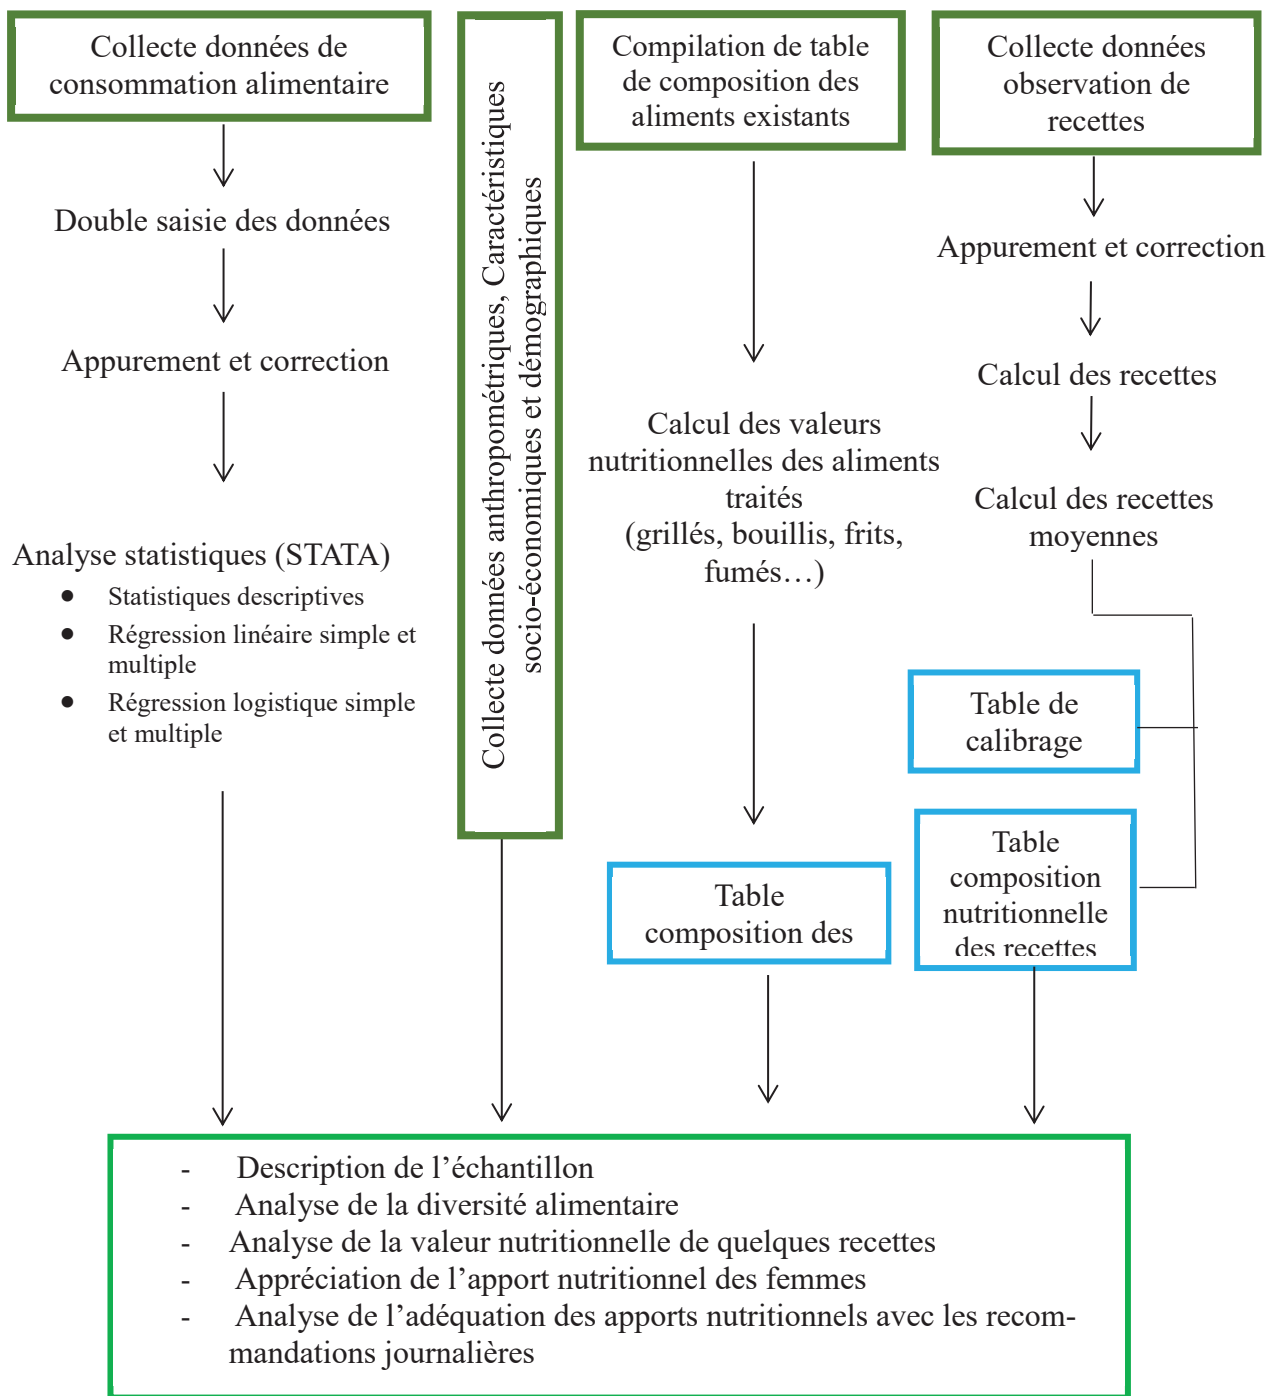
Collecte données de consommation alimentaire

Double saisie des données

Appurement et correction

Analyse statistiques (STATA)
- Statistiques descriptives
- Régression linéaire simple et multiple
- Régression logistique simple et multiple

Collecte données anthropométriques, Caractéristiques socio-économiques et démographiques

Compilation de table de composition des aliments existants

Calcul des valeurs nutritionnelles des aliments traités (grillés, bouillis, frits, fumés…)

Table composition des

Collecte données observation de recettes

Appurement et correction

Calcul des recettes

Calcul des recettes moyennes

Table de calibrage

Table composition nutritionnelle des recettes

- Description de l'échantillon
- Analyse de la diversité alimentaire
- Analyse de la valeur nutritionnelle de quelques recettes
- Appréciation de l'apport nutritionnel des femmes
- Analyse de l'adéquation des apports nutritionnels avec les recommandations journalières